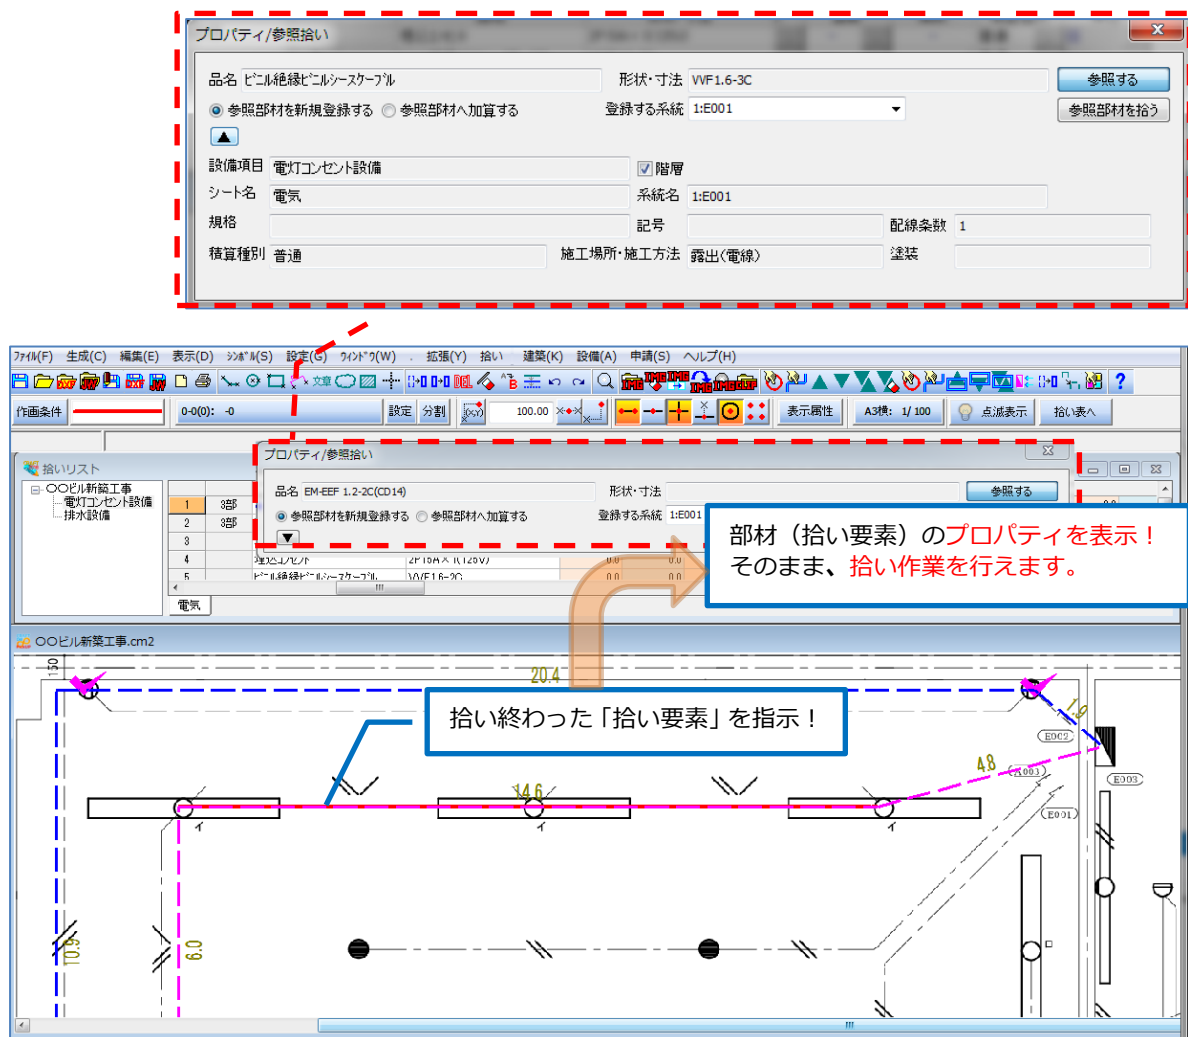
プロパティ/参照拾い

品名 ビニル絶縁ビニルシースケーブル
形状・寸法 VVF1.6-3C
参照する
参照部材を新規登録する 参照部材へ加算する
登録する系統 1:E001
参照部材を拾う
設備項目 電灯コンセント設備
階層
シート名 電気
系統名 1:E001
規格
記号
配線条数 1
積算種別 普通
施工場所・施工方法 露出(電線)
塗装

ファイル(F) 生成(C) 編集(E) 表示(D) シンボル(S) 設定(G) ウィンドウ(W) 拡張(Y) 拾い 建築(K) 設備(A) 申請(S) ヘルプ(H)

作画条件
0-0(0): -0
設定 分割
100.00
表示属性
A3横: 1/ 100
点滅表示
拾い表へ

拾いリスト
○○ビル新築工事
電灯コンセント設備
排水設備

| | | |
|---|---|---|
| 1 | 3部 | |
| 2 | 3部 | |
| 3 | | |
| 4 | | 埋込コンセント 2P15A×1(125V) 0.0 0.0 |
| 5 | | ビニル絶縁ビニルシースケーブル VVF1.6-2C 0.0 0.0 |

電気

プロパティ/参照拾い
品名 EM-EEF 1.2-2C(CD14)
形状・寸法
参照する
参照部材を新規登録する 参照部材へ加算する
登録する系統 1:E001

部材（拾い要素）のプロパティを表示！
そのまま、拾い作業を行えます。

○○ビル新築工事.cm2

20.4
150
拾い終わった「拾い要素」を指示！
1.9
E002
4.8
E003
E003
E001
14.6
10.9
6.0